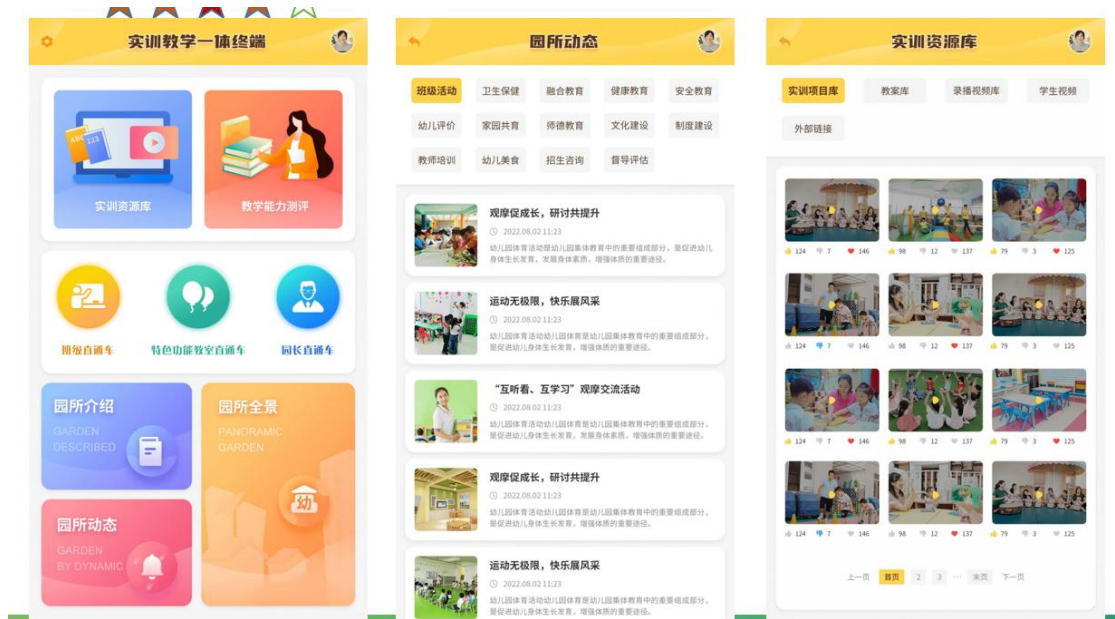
实训教学一体终端

实训资源库
教学能力测评

班级直通车
特色功能教室直通车
园长直通车

园所介绍
GARDEN DESCRIBED

园所全景
PANORAMIC GARDEN

幼

园所动态
GARDEN BY DYNAMIC

园所动态

班级活动
卫生保健
融合教育
健康教育
安全教育
幼儿评价
家园共育
师德教育
文化建设
制度建设
教师培训
幼儿美食
招生咨询
督导评估

观摩促成长，研讨共提升
2022.08.02 11:23
幼儿园体育活动是幼儿园集体教育中的重要组成部分，是促进幼儿身体生长发育、发展身体素质、增强体质的重要途径。

运动无极限，快乐展风采
2022.08.02 11:23
幼儿园体育活动是幼儿园集体教育中的重要组成部分，是促进幼儿身体生长发育、发展身体素质、增强体质的重要途径。

“互听看、互学习”观摩交流活动
2022.08.02 11:23
幼儿园体育活动是幼儿园集体教育中的重要组成部分，是促进幼儿身体生长发育、发展身体素质、增强体质的重要途径。

观摩促成长，研讨共提升
2022.08.02 11:23
幼儿园体育活动是幼儿园集体教育中的重要组成部分，是促进幼儿身体生长发育、发展身体素质、增强体质的重要途径。

运动无极限，快乐展风采
2022.08.02 11:23
幼儿园体育活动是幼儿园集体教育中的重要组成部分，是促进幼儿身体生长发育、发展身体素质、增强体质的重要途径。

实训资源库

实训项目库
教案库
录播视频库
学生视频
外部链接

124 7 146
98 12 137
79 3 125
124 7 146
98 12 137
79 3 125
124 7 146
98 12 137
79 3 125
124 7 146
98 12 137
79 3 125

上一页 首页 2 3 ··· 末页 下一页